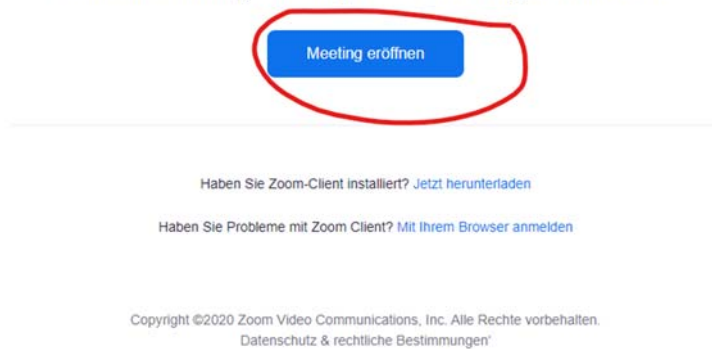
Meeting eröffnen

Haben Sie Zoom-Client installiert? Jetzt herunterladen

Haben Sie Probleme mit Zoom Client? Mit Ihrem Browser anmelden

Copyright ©2020 Zoom Video Communications, Inc. Alle Rechte vorbehalten.
Datenschutz & rechtliche Bestimmungen'